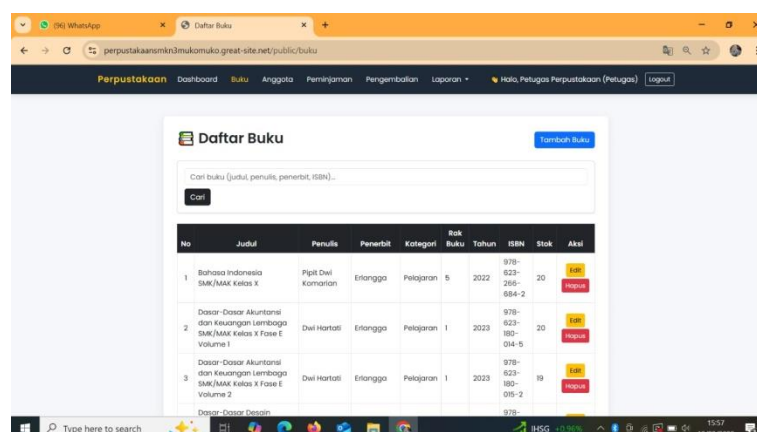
(96) WhatsApp
Daftar Buku
perpustakaansmkn3mukomuko.great-site.net/public/buku

Perpustakaan Dashboard Buku Anggota Peminjaman Pengembalian Laporan ▾ Halo, Petugas Perpustakaan (Petugas) Logout

Daftar Buku

Tambah Buku

Cari buku (judul, penulis, penerbit, ISBN)...

Cari

| No | Judul | Penulis | Penerbit | Kategori | Rak Buku | Tahun | ISBN | Stok | Aksi |
|---|---|---|---|---|---|---|---|---|---|
| 1 | Bahasa Indonesia SMK/MAK Kelas X | Pipit Dwi Komarian | Erlangga | Pelajaran | 5 | 2022 | 978-623-266-684-2 | 20 | Edit Hapus |
| 2 | Dasar-Dasar Akuntansi dan Keuangan Lembaga SMK/MAK Kelas X Fase E Volume 1 | Dwi Hartati | Erlangga | Pelajaran | 1 | 2023 | 978-623-180-014-5 | 20 | Edit Hapus |
| 3 | Dasar-Dasar Akuntansi dan Keuangan Lembaga SMK/MAK Kelas X Fase E Volume 2 | Dwi Hartati | Erlangga | Pelajaran | 1 | 2023 | 978-623-180-015-2 | 19 | Edit Hapus |
|  | Dasar-Dasar Desain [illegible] |  |  |  |  |  | 978- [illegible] |  |  |

Type here to search
IHSG +0.96%
15:57